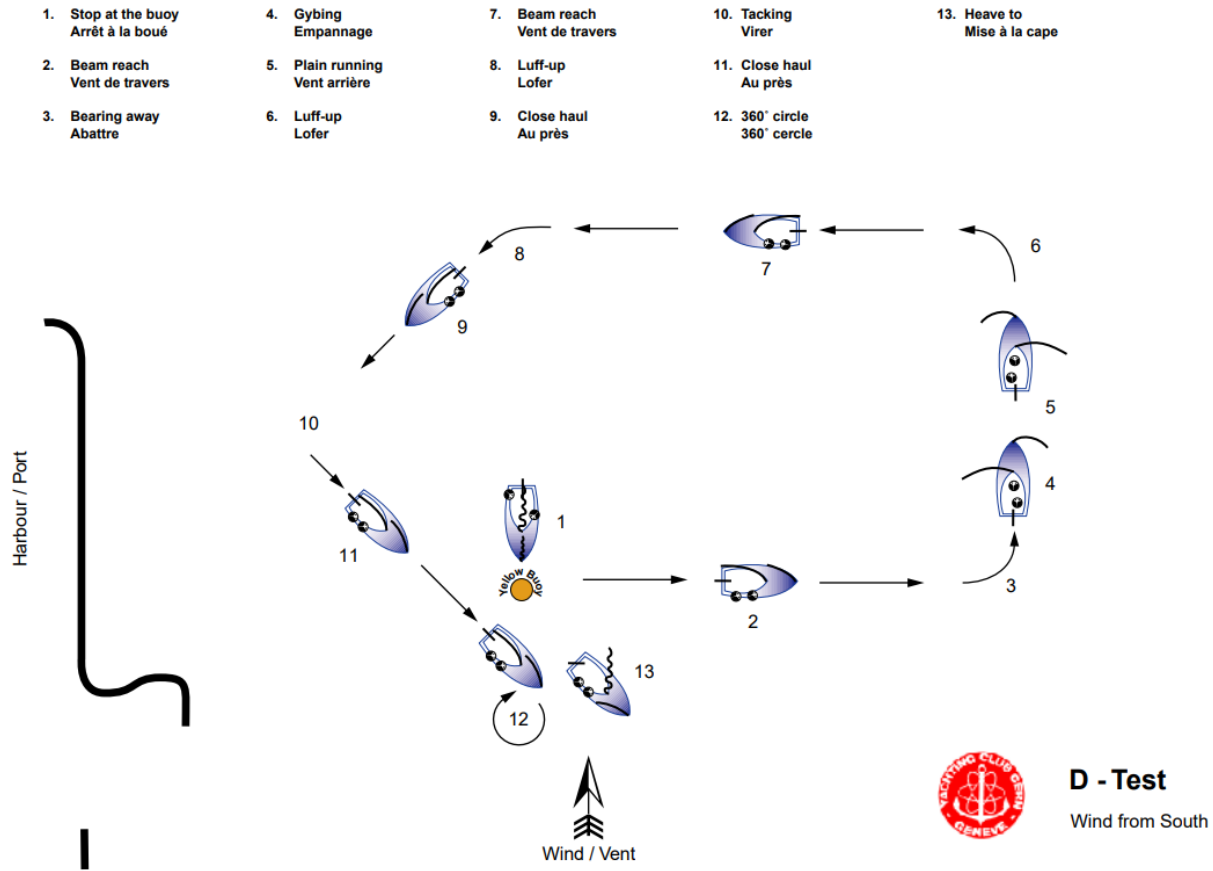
1. Stop at the buoy
Arrêt à la boué

2. Beam reach
Vent de travers

3. Bearing away
Abattre

4. Gybing
Empannage

5. Plain running
Vent arrière

6. Luff-up
Lofer

7. Beam reach
Vent de travers

8. Luff-up
Lofer

9. Close haul
Au près

10. Tacking
Virer

11. Close haul
Au près

12. 360˚ circle
360˚ cercle

13. Heave to
Mise à la cape

8

7

6

9

5

10

4

Harbour / Port

1

11

Yellow Buoy

2

3

13

12

Wind / Vent

YACHTING CLUB CERN
GENEVE

D - Test

Wind from South